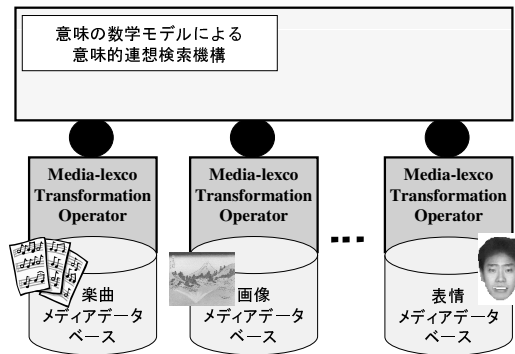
意味の数学モデルによる
意味的連想検索機構

Media-lexco Transformation Operator

Media-lexco Transformation Operator

Media-lexco Transformation Operator

...

楽曲
メディアデータ
ベース

画像
メディアデータ
ベース

表情
メディアデータ
ベース